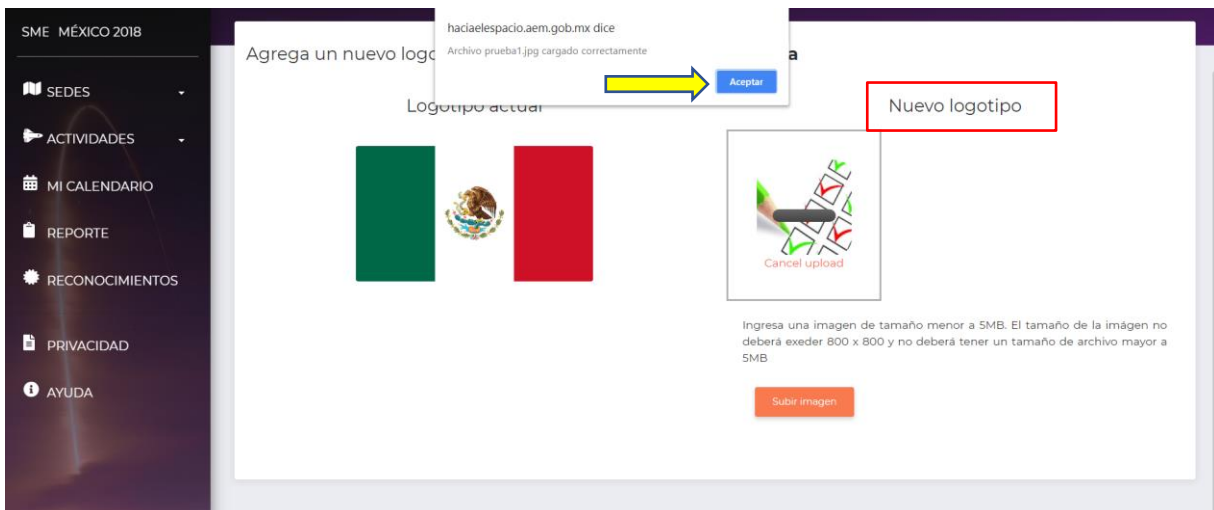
SME MÉXICO 2018

SEDES

ACTIVIDADES

MI CALENDARIO

REPORTE

RECONOCIMIENTOS

PRIVACIDAD

AYUDA

haciaelespacio.aem.gob.mx dice

Archivo prueba1.jpg cargado correctamente

Aceptar

Agrega un nuevo logo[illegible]a

Logotipo actual

Nuevo logotipo

Cancel upload

Ingresa una imagen de tamaño menor a 5MB. El tamaño de la imágen no deberá exeder 800 x 800 y no deberá tener un tamaño de archivo mayor a 5MB

Subir imagen